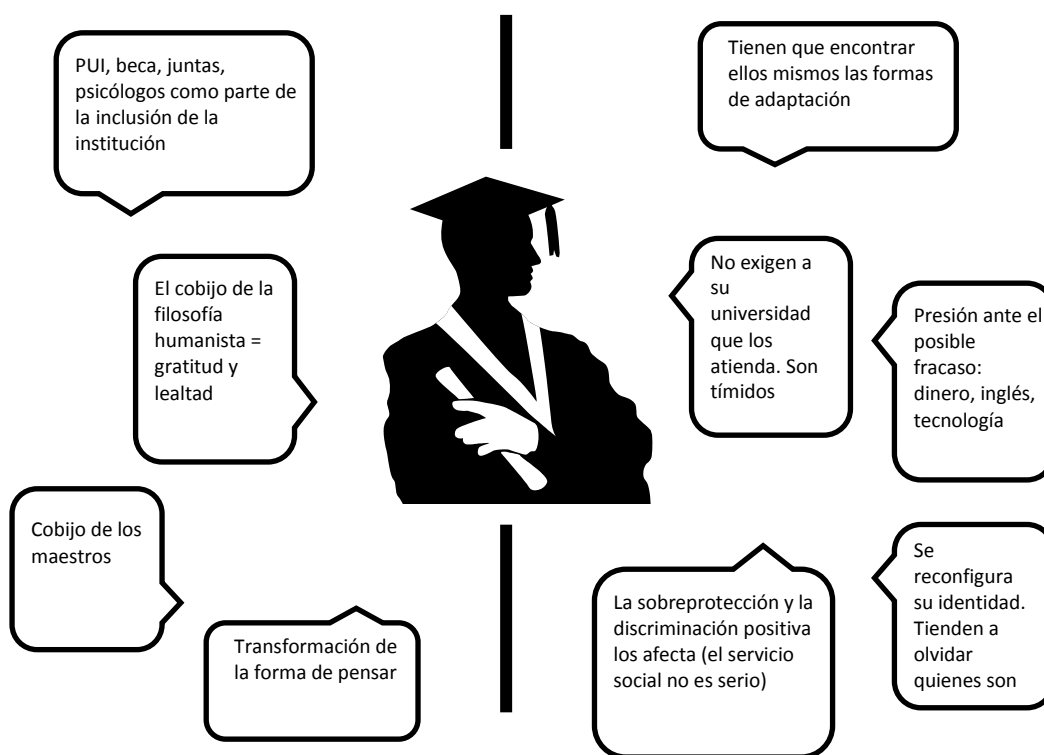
PUI, beca, juntas, psicólogos como parte de la inclusión de la institución

Tienen que encontrar ellos mismos las formas de adaptación

El cobijo de la filosofía humanista = gratitud y lealtad

No exigen a su universidad que los atienda. Son tímidos

Presión ante el posible fracaso: dinero, inglés, tecnología

Cobijo de los maestros

Transformación de la forma de pensar

La sobreprotección y la discriminación positiva los afecta (el servicio social no es serio)

Se reconfigura su identidad. Tienden a olvidar quienes son